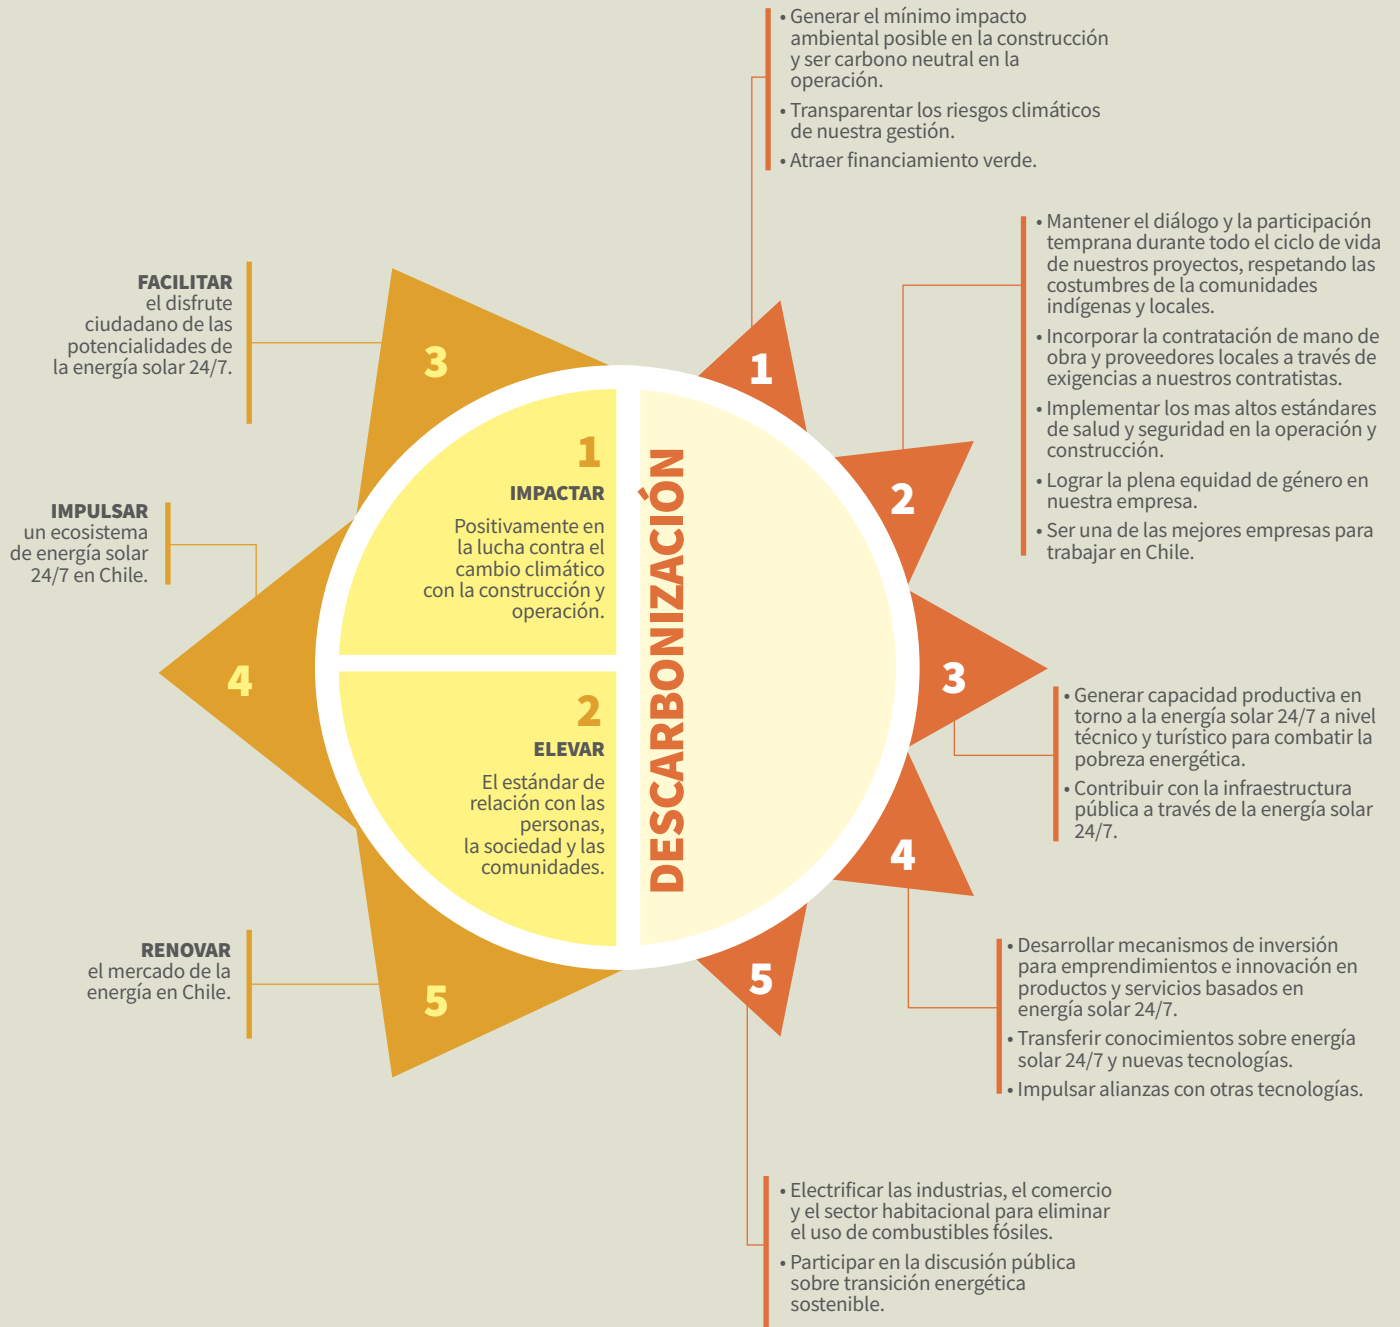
• Generar el mínimo impacto ambiental posible en la construcción y ser carbono neutral en la operación.
• Transparentar los riesgos climáticos de nuestra gestión.
• Atraer financiamiento verde.

• Mantener el diálogo y la participación temprana durante todo el ciclo de vida de nuestros proyectos, respetando las costumbres de la comunidades indígenas y locales.
• Incorporar la contratación de mano de obra y proveedores locales a través de exigencias a nuestros contratistas.
• Implementar los mas altos estándares de salud y seguridad en la operación y construcción.
• Lograr la plena equidad de género en nuestra empresa.
• Ser una de las mejores empresas para trabajar en Chile.

FACILITAR el disfrute ciudadano de las potencialidades de la energía solar 24/7.

3

1

IMPULSAR un ecosistema de energía solar 24/7 en Chile.

1
IMPACTAR
Positivamente en la lucha contra el cambio climático con la construcción y operación.

DESCARBONIZACIÓN

2

4

3

2
ELEVAR
El estándar de relación con las personas, la sociedad y las comunidades.

• Generar capacidad productiva en torno a la energía solar 24/7 a nivel técnico y turístico para combatir la pobreza energética.
• Contribuir con la infraestructura pública a través de la energía solar 24/7.

4

RENOVAR el mercado de la energía en Chile.

5

5

• Desarrollar mecanismos de inversión para emprendimientos e innovación en productos y servicios basados en energía solar 24/7.
• Transferir conocimientos sobre energía solar 24/7 y nuevas tecnologías.
• Impulsar alianzas con otras tecnologías.

• Electrificar las industrias, el comercio y el sector habitacional para eliminar el uso de combustibles fósiles.
• Participar en la discusión pública sobre transición energética sostenible.